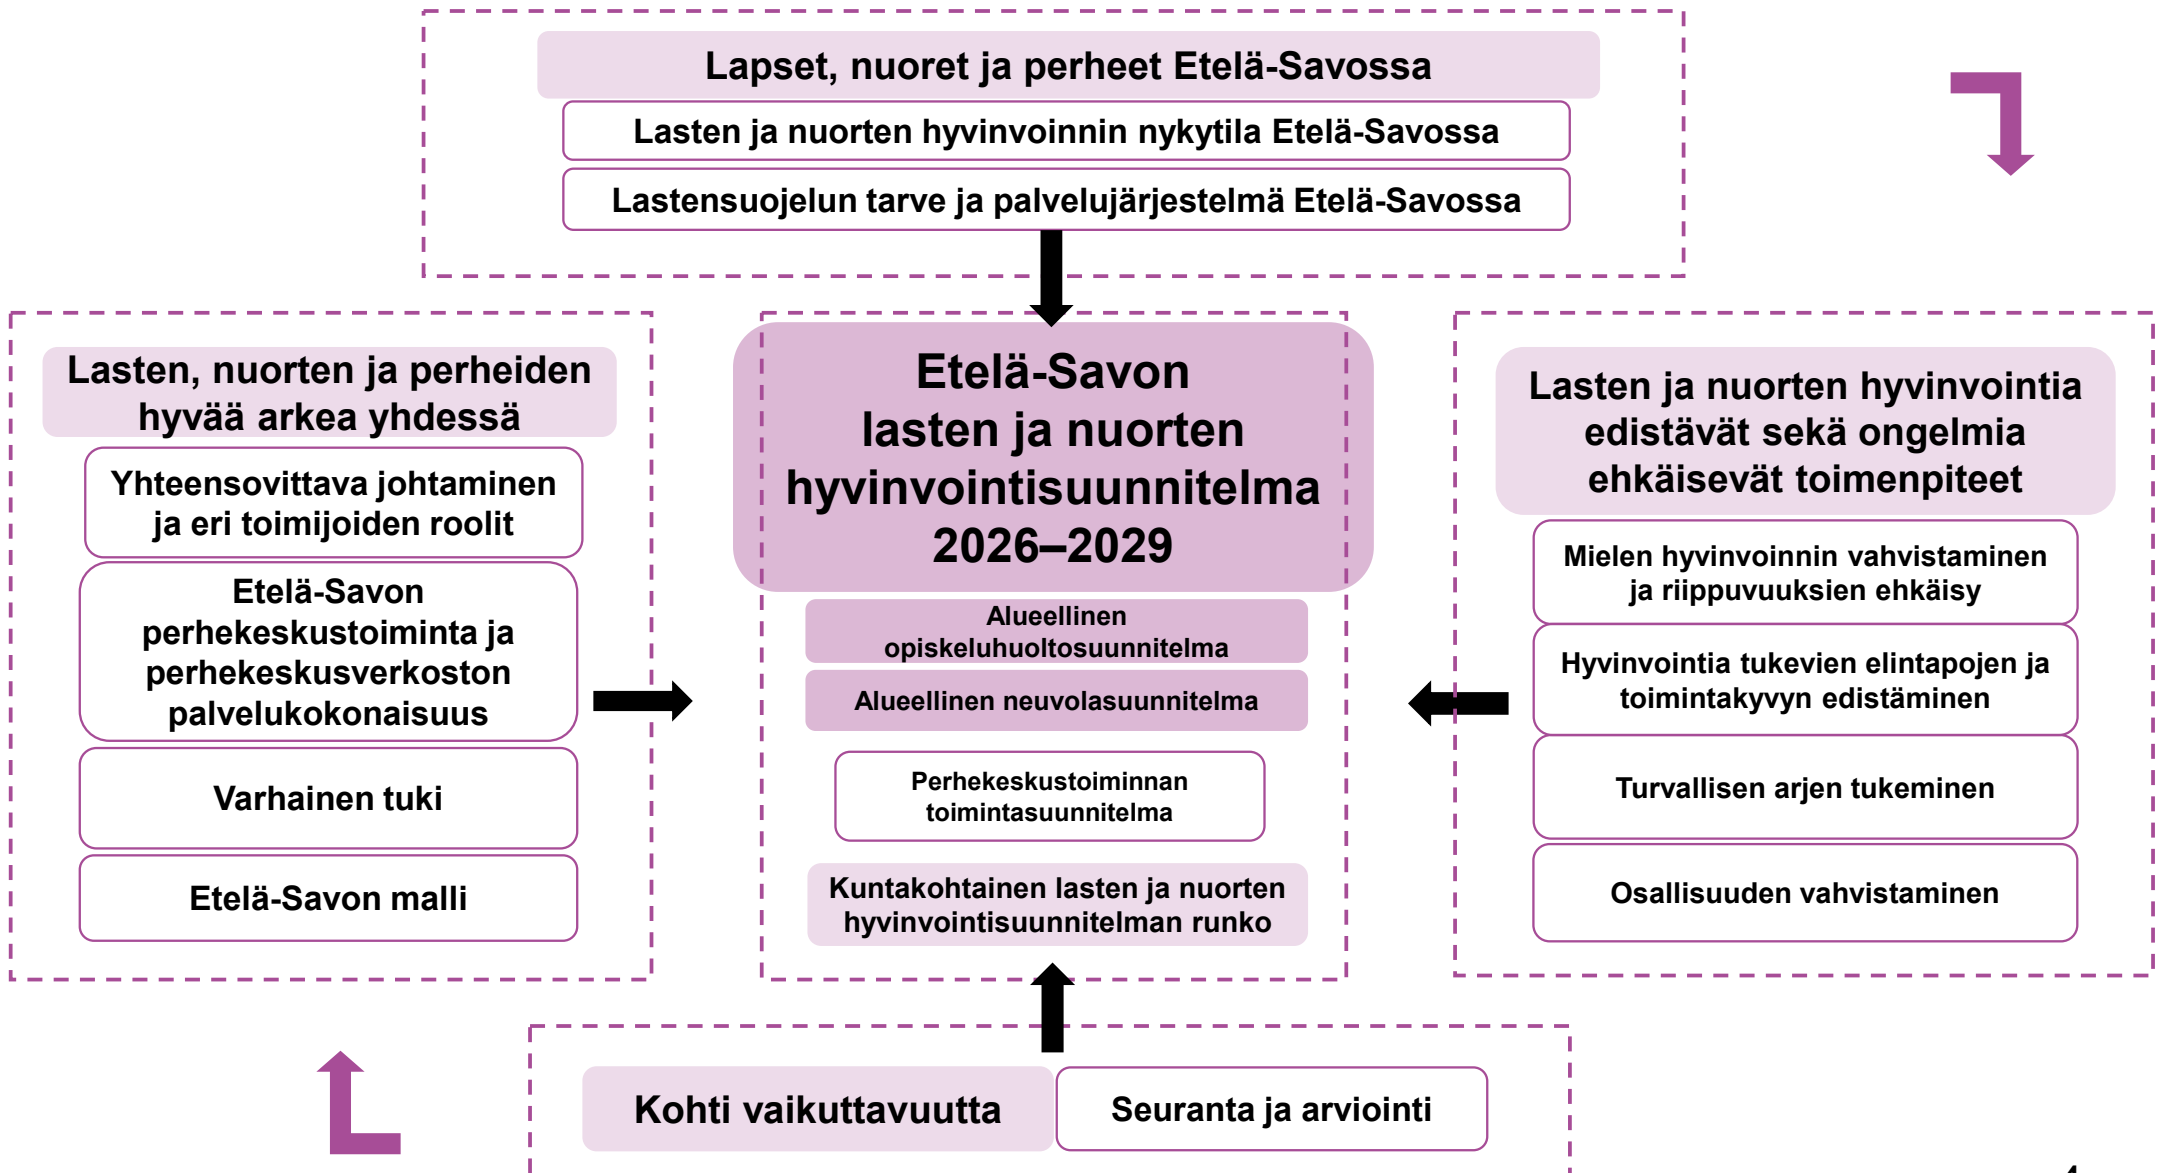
Lapset, nuoret ja perheet Etelä-Savossa

Lasten ja nuorten hyvinvoinnin nykytila Etelä-Savossa

Lastensuojelun tarve ja palvelujärjestelmä Etelä-Savossa

Lasten, nuorten ja perheiden hyvää arkea yhdessä

Yhteensovittava johtaminen ja eri toimijoiden roolit

Etelä-Savon perhekeskustoiminta ja perhekeskusverkoston palvelukokonaisuus

Varhainen tuki

Etelä-Savon malli

Etelä-Savon lasten ja nuorten hyvinvointisuunnitelma 2026–2029

Alueellinen opiskeluhuoltosuunnitelma

Alueellinen neuvolasuunnitelma

Perhekeskustoiminnan toimintasuunnitelma

Kuntakohtainen lasten ja nuorten hyvinvointisuunnitelman runko

Lasten ja nuorten hyvinvointia edistävät sekä ongelmia ehkäisevät toimenpiteet

Mielen hyvinvoinnin vahvistaminen ja riippuvuuksien ehkäisy

Hyvinvointia tukevien elintapojen ja toimintakyvyn edistäminen

Turvallisen arjen tukeminen

Osallisuuden vahvistaminen

Kohti vaikuttavuutta

Seuranta ja arviointi